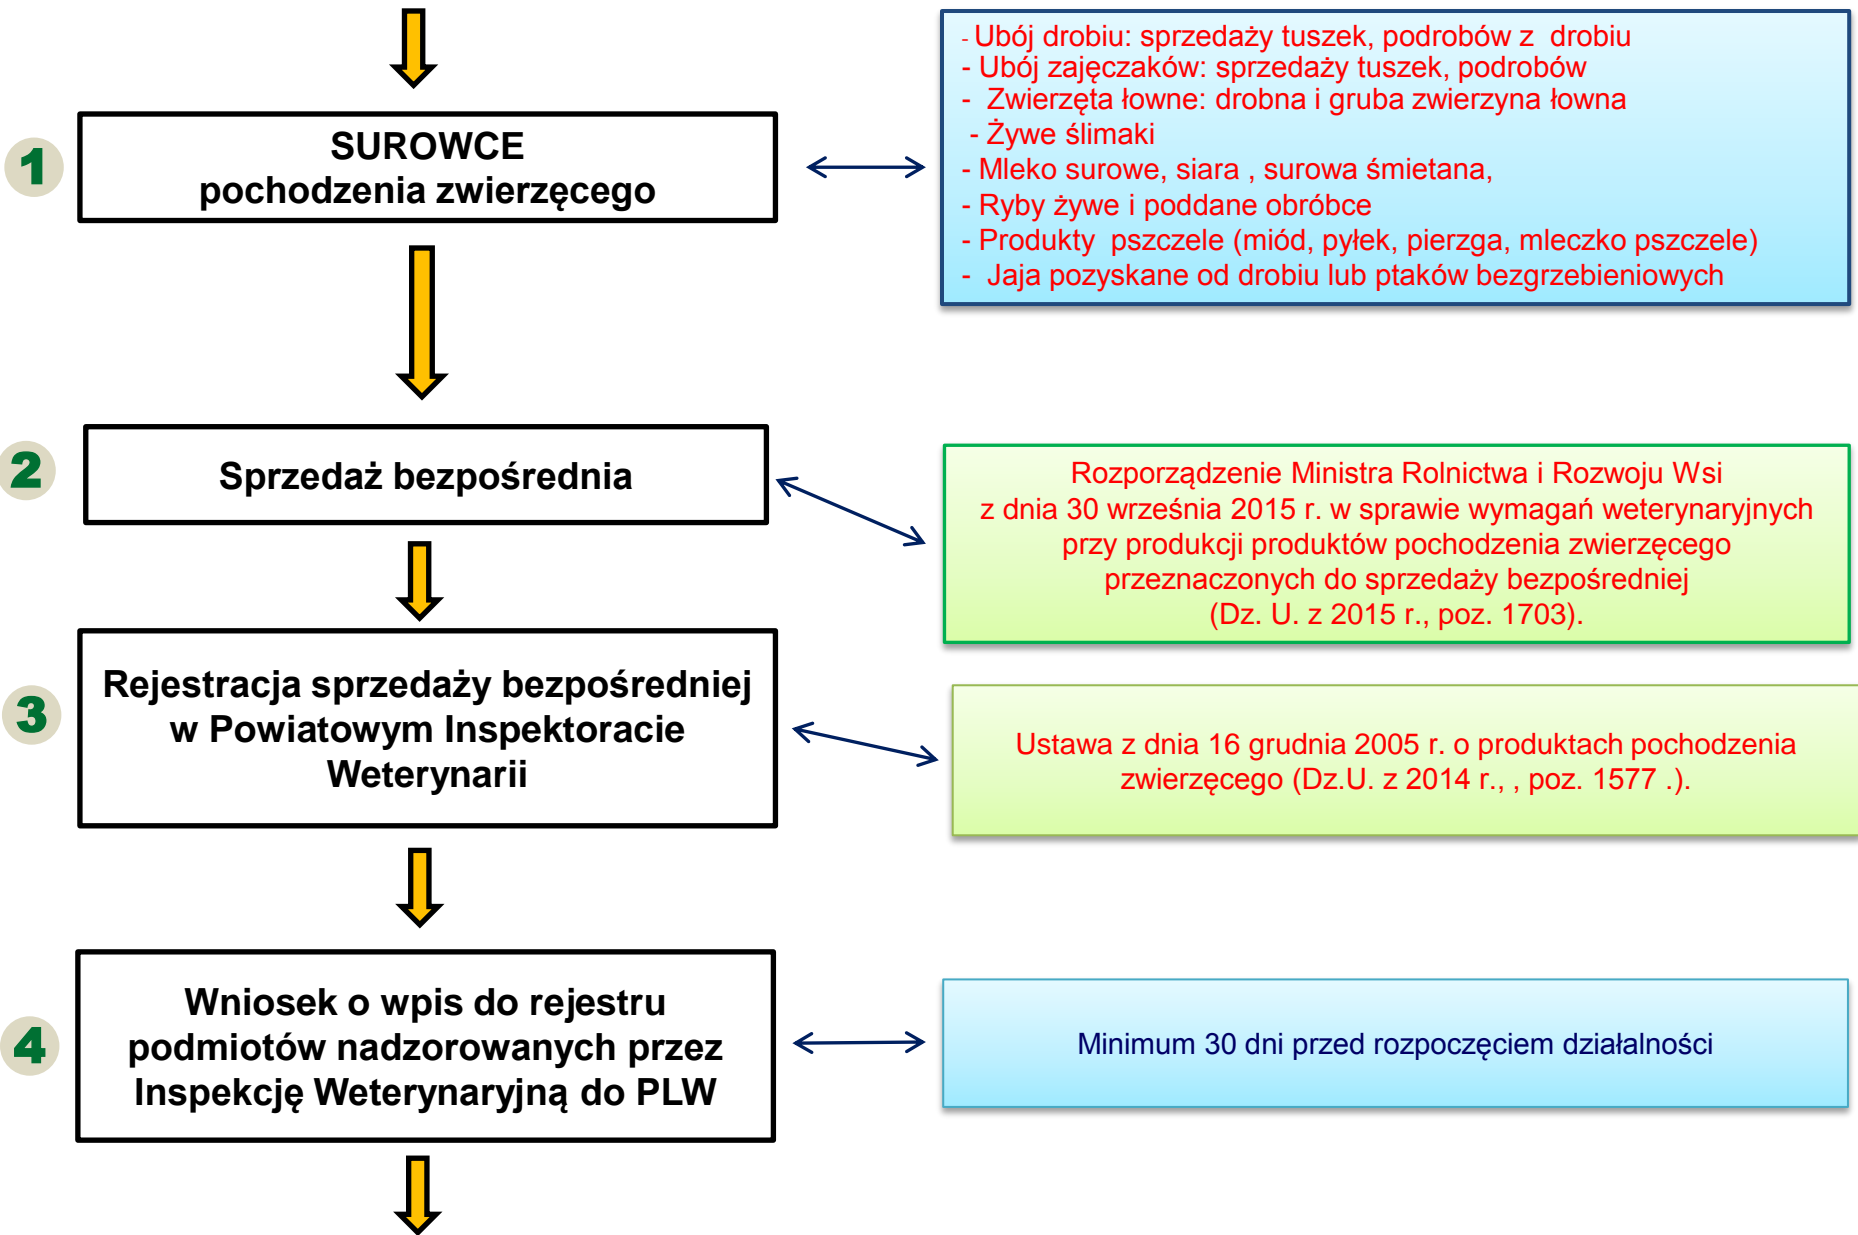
1

SUROWCE
pochodzenia zwierzęcego

- Ubój drobiu: sprzedaży tuszek, podrobów z drobiu
- Ubój zajęczaków: sprzedaży tuszek, podrobów
- Zwierzęta łowne: drobna i gruba zwierzyna łowna
- Żywe ślimaki
- Mleko surowe, siara , surowa śmietana,
- Ryby żywe i poddane obróbce
- Produkty pszczele (miód, pyłek, pierzga, mleczko pszczele)
- Jaja pozyskane od drobiu lub ptaków bezgrzebieniowych

2

Sprzedaż bezpośrednia

Rozporządzenie Ministra Rolnictwa i Rozwoju Wsi z dnia 30 września 2015 r. w sprawie wymagań weterynaryjnych przy produkcji produktów pochodzenia zwierzęcego przeznaczonych do sprzedaży bezpośredniej (Dz. U. z 2015 r., poz. 1703).

3

Rejestracja sprzedaży bezpośredniej w Powiatowym Inspektoracie Weterynarii

Ustawa z dnia 16 grudnia 2005 r. o produktach pochodzenia zwierzęcego (Dz.U. z 2014 r., , poz. 1577 .).

4

Wniosek o wpis do rejestru podmiotów nadzorowanych przez Inspekcję Weterynaryjną do PLW

Minimum 30 dni przed rozpoczęciem działalności